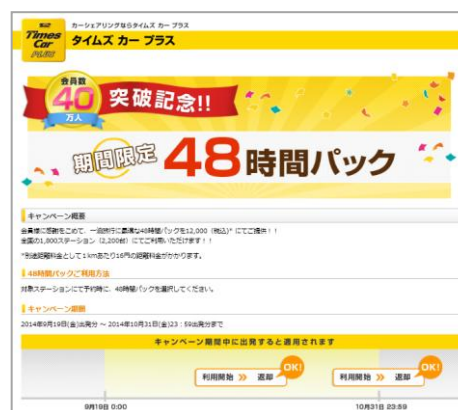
Times Car PLUS
カーシェアリングならタイムズ カー プラス
タイムズ カー プラス

会員数 40 万人 突破記念!!

期間限定 48時間パック

キャンペーン概要

会員様に感謝をこめて、一泊旅行に最適な48時間パックを12,000（税込）*にてご提供！！
全国の1,800ステーション（2,200台）にてご利用いただけます！！

*別途距離料金として1kmあたり16円の距離料金がかかります。

48時間パックご利用方法

対象ステーションにて予約時に、48時間パックを選択してください。

キャンペーン期間

2014年9月19日(金)出発分 ～ 2014年10月31日(金)23：59出発分まで

キャンペーン期間中に出発すると適用されます

利用開始 » 返却 OK!

利用開始 » 返却 OK!

9月19日 0:00

10月31日 23:59